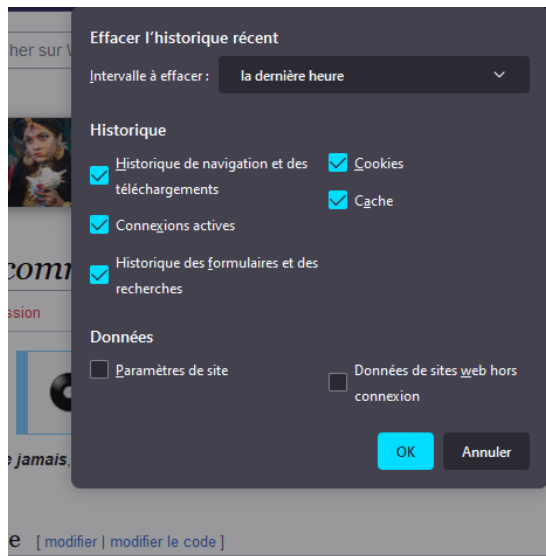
her sur W

comm

ssion

e jamais,

e [ modifier | modifier le code ]

Effacer l’historique récent

Intervalle à effacer : la dernière heure

Historique

Historique de navigation et des téléchargements

Connexions actives

Historique des formulaires et des recherches

Cookies

Cache

Données

Paramètres de site

Données de sites web hors connexion

OK

Annuler